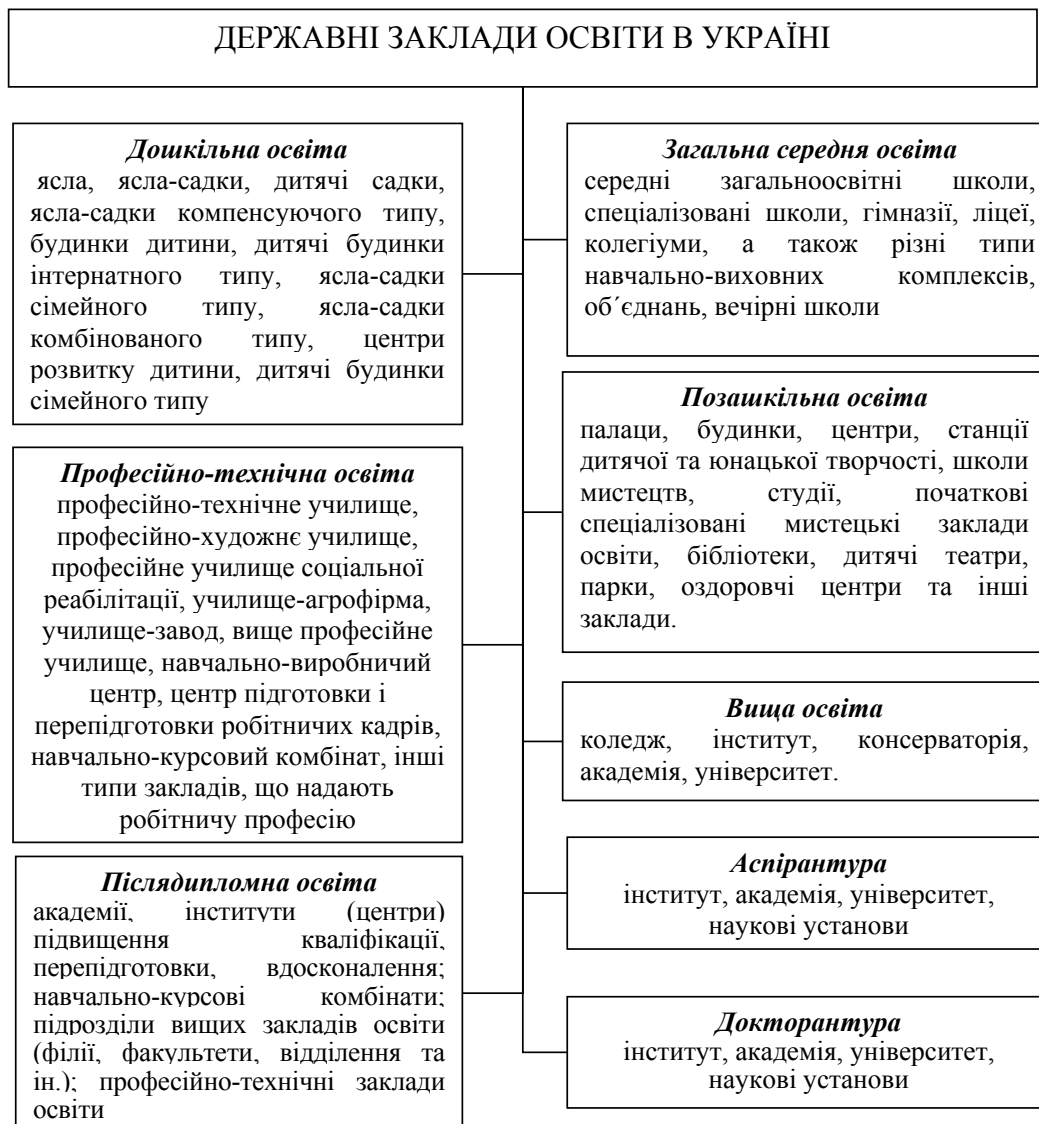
ДЕРЖАВНІ ЗАКЛАДИ ОСВІТИ В УКРАЇНІ

Дошкільна освіта
ясла, ясла-садки, дитячі садки, ясла-садки компенсуючого типу, будинки дитини, дитячі будинки інтернатного типу, ясла-садки сімейного типу, ясла-садки комбінованого типу, центри розвитку дитини, дитячі будинки сімейного типу

Професійно-технічна освіта
професійно-технічне училище, професійно-художнє училище, професійне училище соціальної реабілітації, училище-агрофірма, училище-завод, вище професійне училище, навчально-виробничий центр, центр підготовки і перепідготовки робітничих кадрів, навчально-курсовий комбінат, інші типи закладів, що надають робітничу професію

Післядипломна освіта
академії, інститути (центри) підвищення кваліфікації, перепідготовки, вдосконалення; навчально-курсові комбінати; підрозділи вищих закладів освіти (філії, факультети, відділення та ін.); професійно-технічні заклади освіти

Загальна середня освіта
середні загальноосвітні школи, спеціалізовані школи, гімназії, ліцеї, колегіуми, а також різні типи навчально-виховних комплексів, об´єднань, вечірні школи

Позашкільна освіта
палаци, будинки, центри, станції дитячої та юнацької творчості, школи мистецтв, студії, початкові спеціалізовані мистецькі заклади освіти, бібліотеки, дитячі театри, парки, оздоровчі центри та інші заклади.

Вища освіта
коледж, інститут, консерваторія, академія, університет.

Аспірантура
інститут, академія, університет, наукові установи

Докторантура
інститут, академія, університет, наукові установи